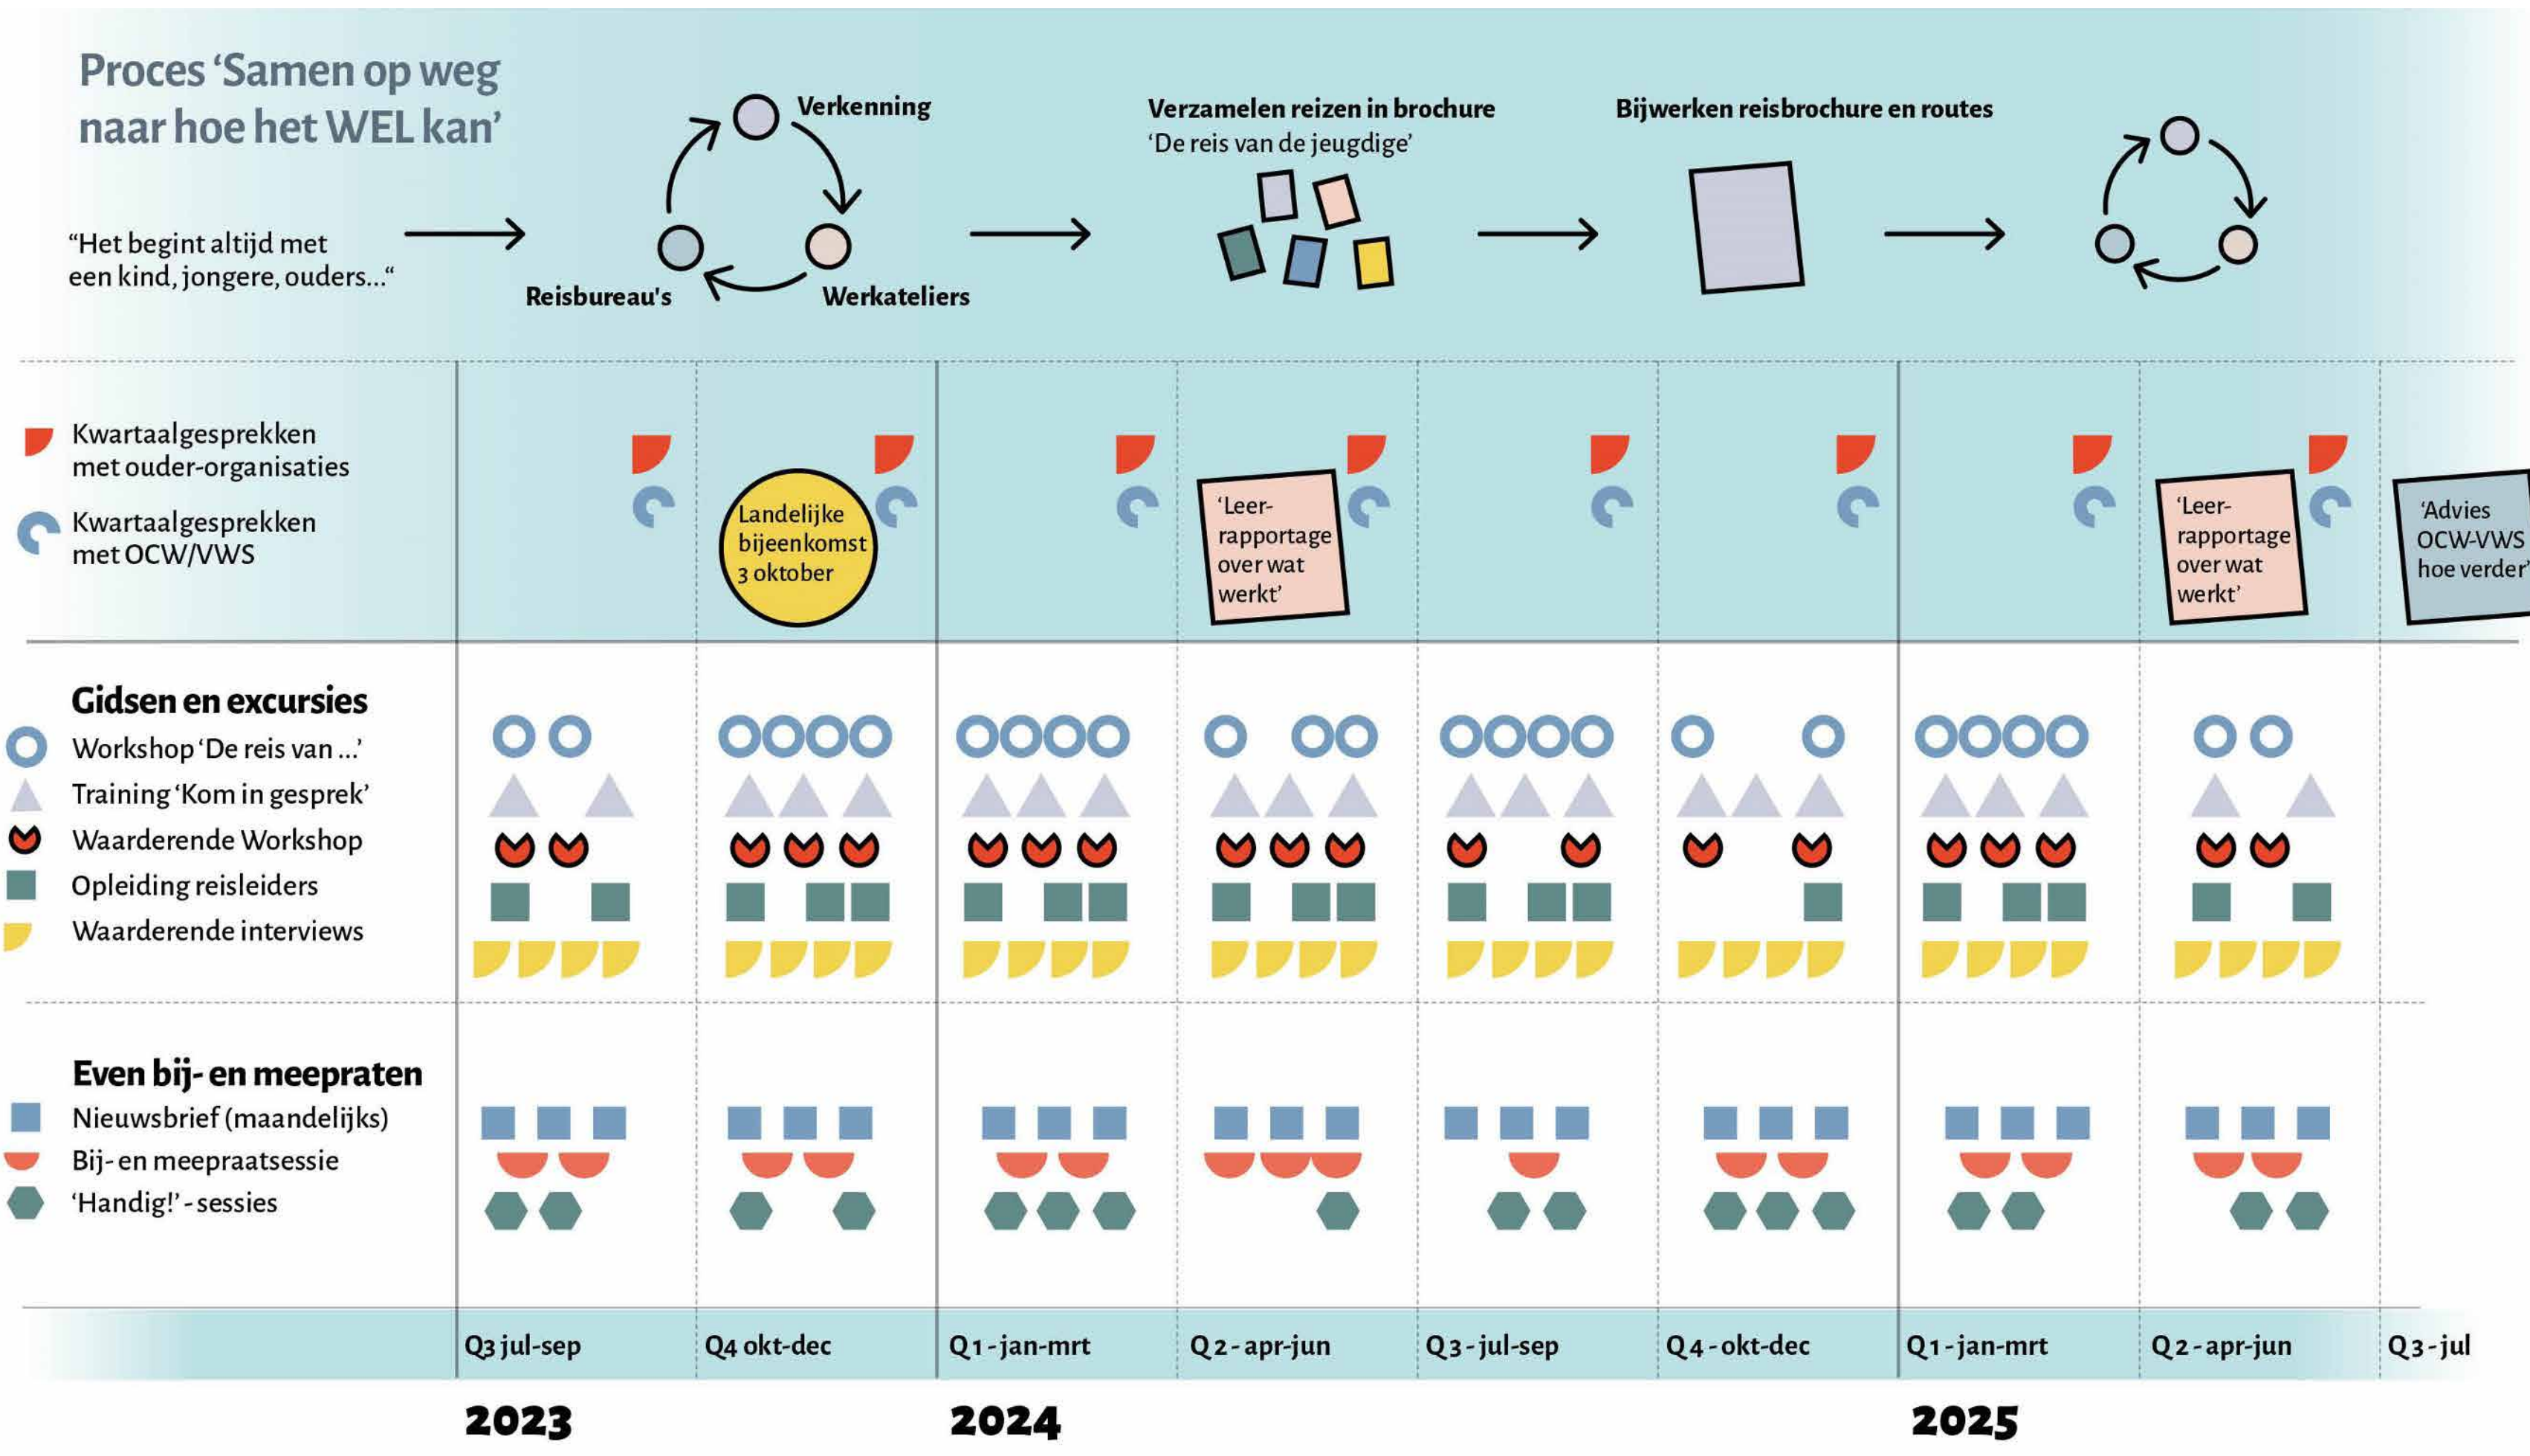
Proces ‘Samen op weg naar hoe het WEL kan’

“Het begint altijd met een kind, jongere, ouders...“

Verkenning

Werkateliers

Reisbureau's

Verzamelen reizen in brochure
‘De reis van de jeugdige’

Bijwerken reisbrochure en routes

Kwartaalgesprekken met ouder-organisaties

Kwartaalgesprekken met OCW/VWS

Landelijke bijeenkomst 3 oktober

‘Leer-rapportage over wat werkt’

‘Leer-rapportage over wat werkt’

‘Advies OCW-VWS hoe verder’

Gidsen en excursies
Workshop ‘De reis van ...’
Training ‘Kom in gesprek’
Waarderende Workshop
Opleiding reisleiders
Waarderende interviews

Even bij- en meepraten
Nieuwsbrief (maandelijks)
Bij- en meepraatsessie
‘Handig!’ - sessies

Q3 jul-sep | Q4 okt-dec | Q1 - jan-mrt | Q2 - apr-jun | Q3 - jul-sep | Q4 - okt-dec | Q1 - jan-mrt | Q2 - apr-jun | Q3 - jul

2023 2024 2025